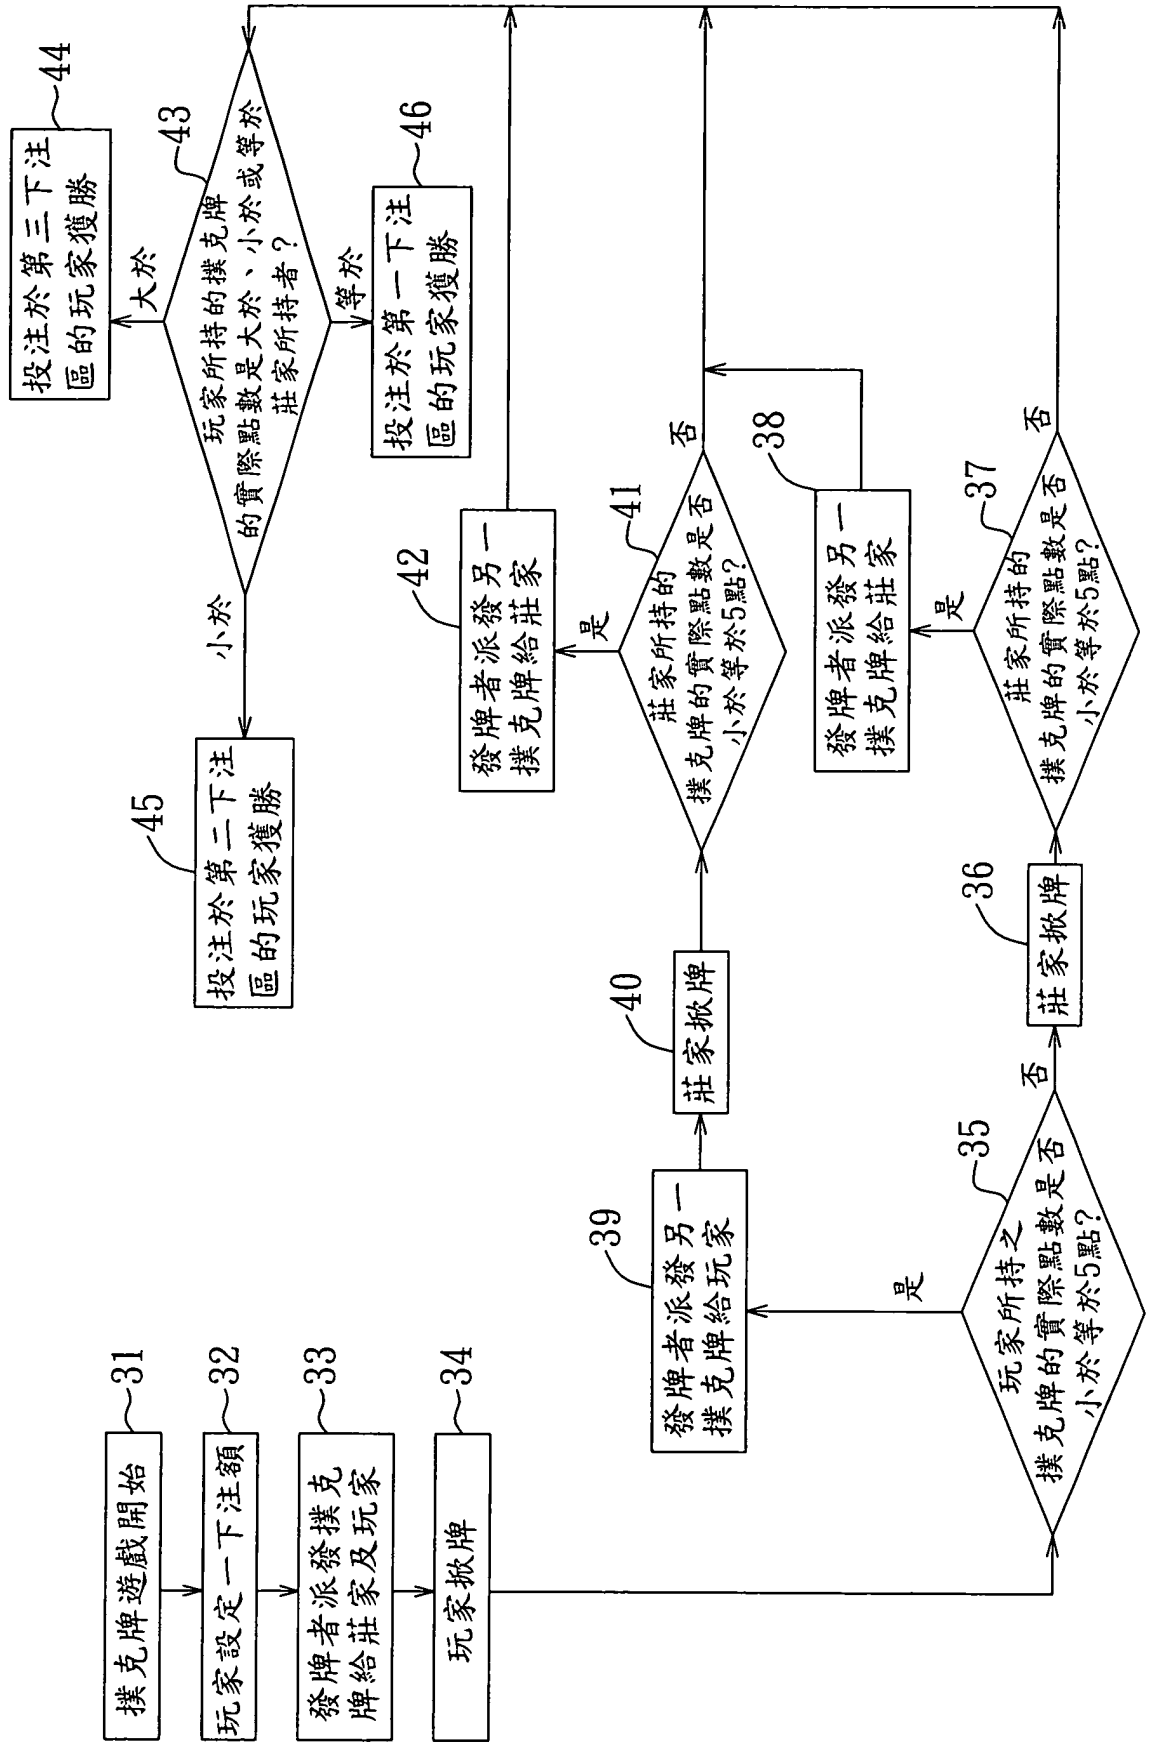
撲克牌遊戲開始
31

玩家設定一下注額
32

發牌者派發撲克牌給莊家及玩家
33

玩家掀牌
34

玩家所持之撲克牌的實際點數是否小於等於5點?
35

是

否

發牌者派發另一撲克牌給玩家
39

莊家掀牌
40

莊家所持的撲克牌的實際點數是否小於等於5點?
41

是

否

發牌者派發另一撲克牌給莊家
42

莊家掀牌
36

莊家所持的撲克牌的實際點數是否小於等於5點?
37

是

否

發牌者派發另一撲克牌給莊家
38

玩家所持的撲克牌的實際點數是大於、小於或等於莊家所持者?
43

大於

等於

小於

投注於第二下注區的玩家獲勝
44

投注於第一下注區的玩家獲勝
46

投注於第二下注區的玩家獲勝
45